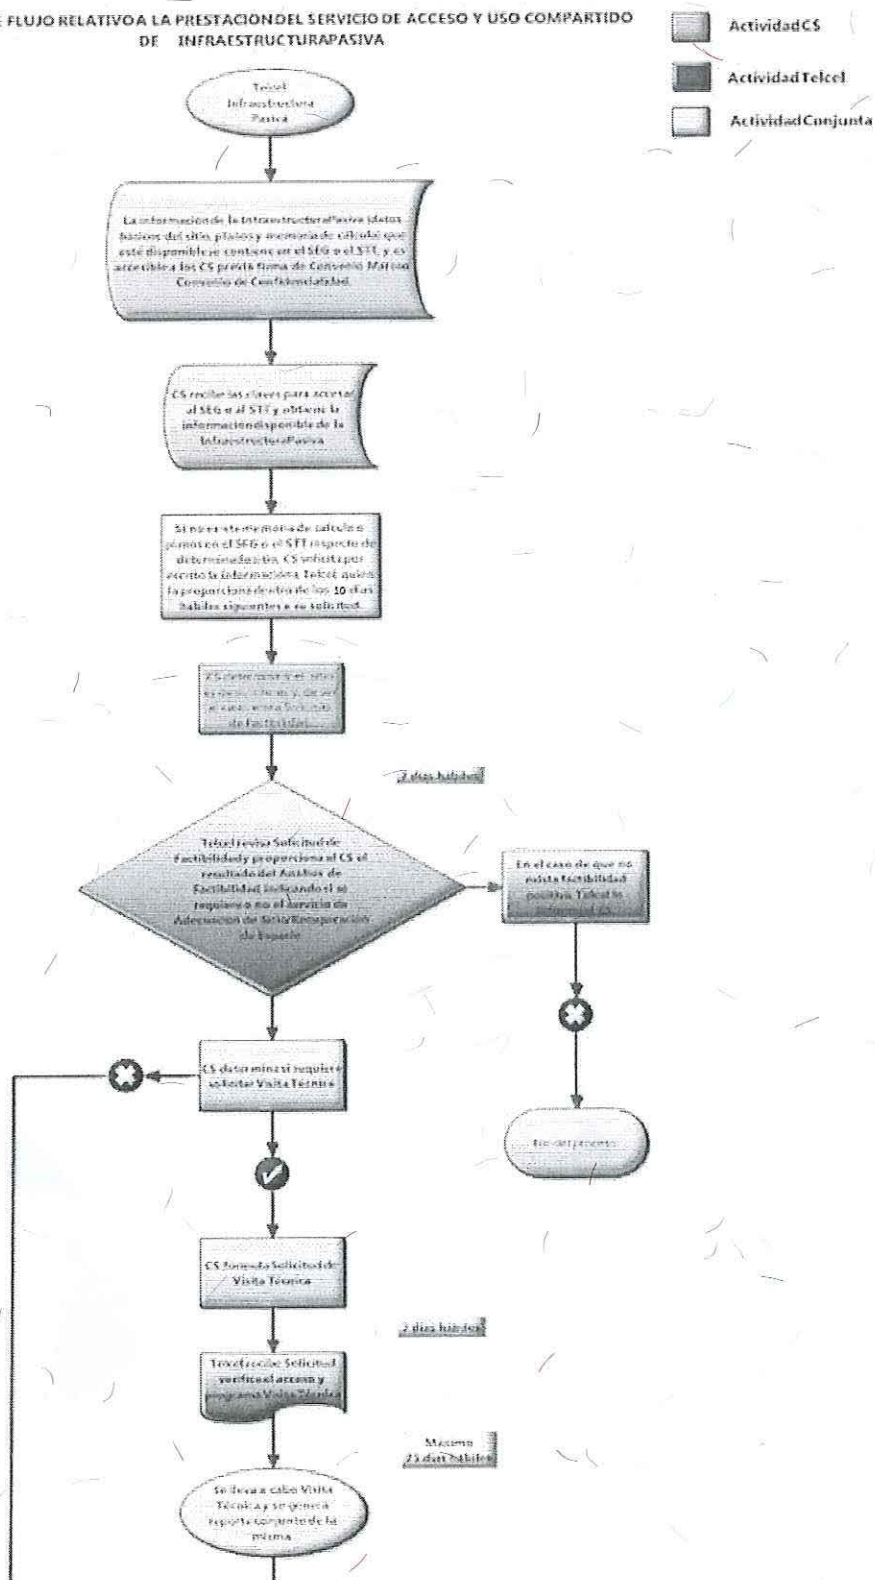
E FLUJO RELATIVO A LA PRESTACIONDEL SERVICIO DE ACCESO Y USO COMPARTIDO DE INFRAESTRUCTURAPASIVA

ActividadCS

ActividadTelcel

ActividadConjunta

Telcel Infraestructura Pasiva

La información de la InfraestructuraPasiva (datos básicos del sitio, planos y memoria de cálculo) que esté disponible se contiene en el SEG o el STT, y es accesible a los CS previa firma de Convenio Marco o Convenio de Confidencialidad.

CS recibe las claves para accesar al SEG o al STT y obtiene la información disponible de la InfraestructuraPasiva

Si no existe memoria de cálculo o planos en el SEG o el STT respecto de determinado sitio, CS solicita por escrito la información a Telcel quien la proporciona dentro de los 10 días hábiles siguientes a su solicitud.

CS determina si el sitio es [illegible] y, de ser el caso, envía Solicitud de Factibilidad

2 días hábiles

Telcel revisa Solicitud de Factibilidad y proporciona al CS el resultado del Análisis de Factibilidad indicando si se requiere o no el Servicio de Adecuación de Sitio/Relocalización de Espacio

En el caso de que no exista factibilidad positiva, Telcel lo informará al CS

Fin del proceso

CS determina si requiere solicitar Visita Técnica

CS formula Solicitud de Visita Técnica

2 días hábiles

Telcel recibe Solicitud verifica el acceso y programa Visita Técnica

Máximo 15 días hábiles

Se lleva a cabo Visita Técnica y se genera reporte conjunto de la misma